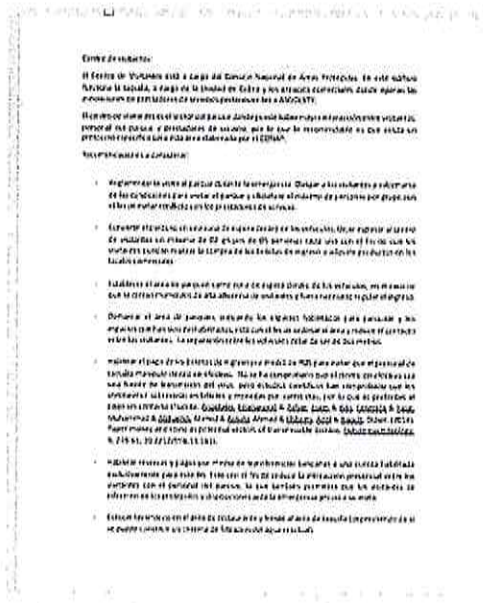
Centro de visitantes:

El Centro de Visitantes está a cargo del Consejo Nacional de Áreas Protegidas. En este edificio funciona la taquilla, a cargo de la Unidad de Cobro y los arreglos comerciales donde operan las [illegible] de prestadores de servicios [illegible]

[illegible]

Recomendaciones a la Comunidad:

• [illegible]

• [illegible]

• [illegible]

• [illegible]

• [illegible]

• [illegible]

• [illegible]